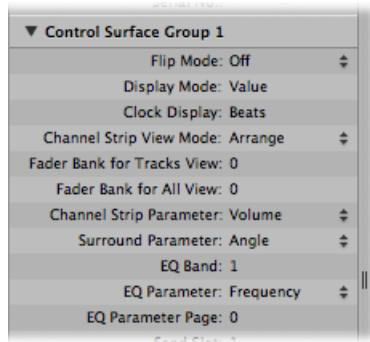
▼ Control Surface Group 1

Flip Mode: Off

Display Mode: Value

Clock Display: Beats

Channel Strip View Mode: Arrange

Fader Bank for Tracks View: 0

Fader Bank for All View: 0

Channel Strip Parameter: Volume

Surround Parameter: Angle

EQ Band: 1

EQ Parameter: Frequency

EQ Parameter Page: 0